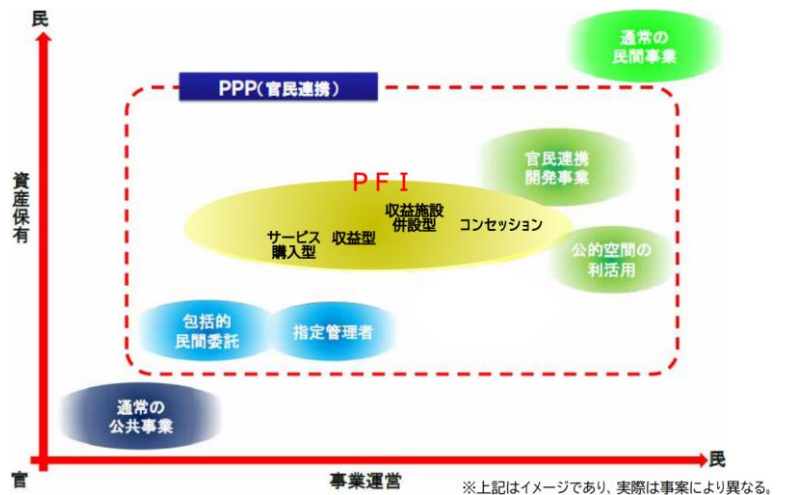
民

通常の民間事業

PPP（官民連携）

資産保有

官民連携開発事業

PFI

収益施設併設型

サービス購入型

収益型

コンセッション

公的空間の利活用

包括的民間委託

指定管理者

通常の公共事業

官

事業運営

民

※上記はイメージであり、実際は事案により異なる。